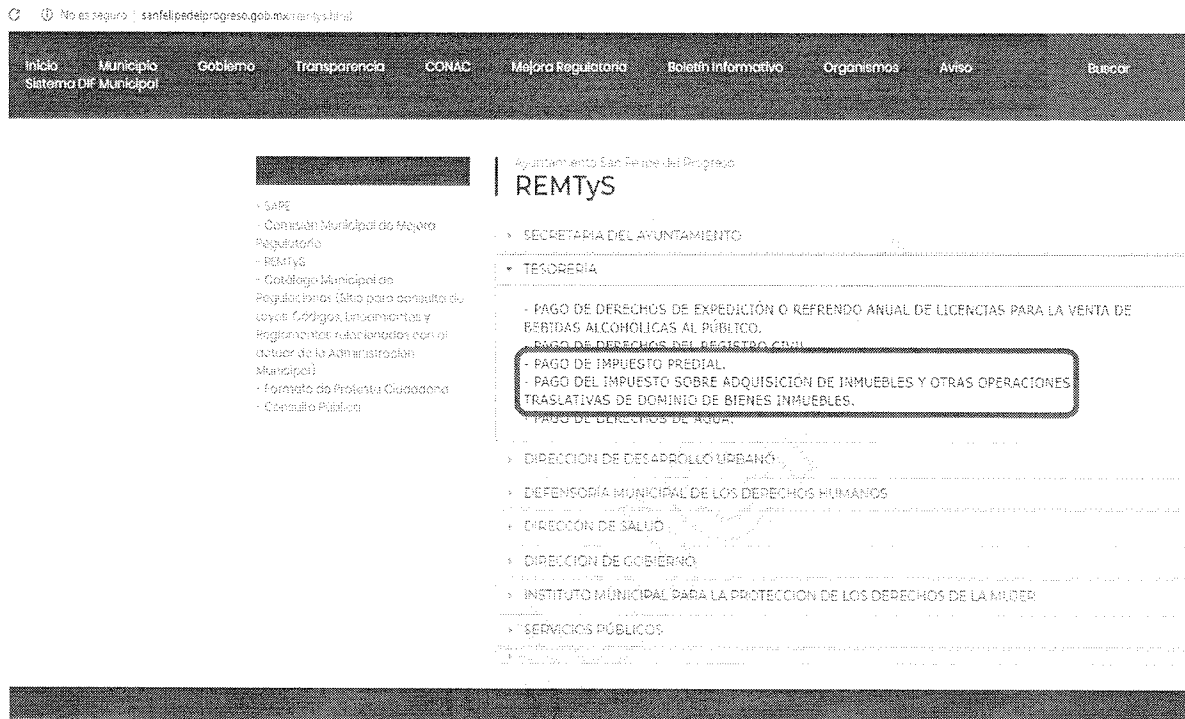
No es seguro | sanfelipedelprogreso.gob.mx/remtys.html

Inicio Municipio Gobierno Transparencia CONAC Mejora Regulatoria Boletín Informativo Organismos Aviso Buscar Sistema DIF Municipal

- SAPE
- Comisión Municipal de Mejora Regulatoria
- REMTyS
- Catálogo Municipal de Regulaciones (Sitio para consulta de Leyes Códigos, Lineamientos y Reglamentos relacionados con el actuar de la Administración Municipal)
- Formato de Protesta Ciudadana
- Consulta Pública

Ayuntamiento San Felipe del Progreso
REMTyS

› SECRETARIA DEL AYUNTAMIENTO

˅ TESORERÍA

- PAGO DE DERECHOS DE EXPEDICIÓN O REFRENDO ANUAL DE LICENCIAS PARA LA VENTA DE BEBIDAS ALCOHOLICAS AL PÚBLICO.
- PAGO DE DERECHOS DEL REGISTRO CIVIL.
- PAGO DE IMPUESTO PREDIAL.
- PAGO DEL IMPUESTO SOBRE ADQUISICIÓN DE INMUEBLES Y OTRAS OPERACIONES TRASLATIVAS DE DOMINIO DE BIENES INMUEBLES.
- PAGO DE DERECHOS DE AGUA.

› DIRECCION DE DESARROLLO URBANO

› DEFENSORÍA MUNICIPAL DE LOS DERECHOS HUMANOS

› DIRECCION DE SALUD

› DIRECCIÓN DE GOBIERNO

› INSTITUTO MUNICIPAL PARA LA PROTECCION DE LOS DERECHOS DE LA MUJER

› SERVICIOS PÚBLICOS